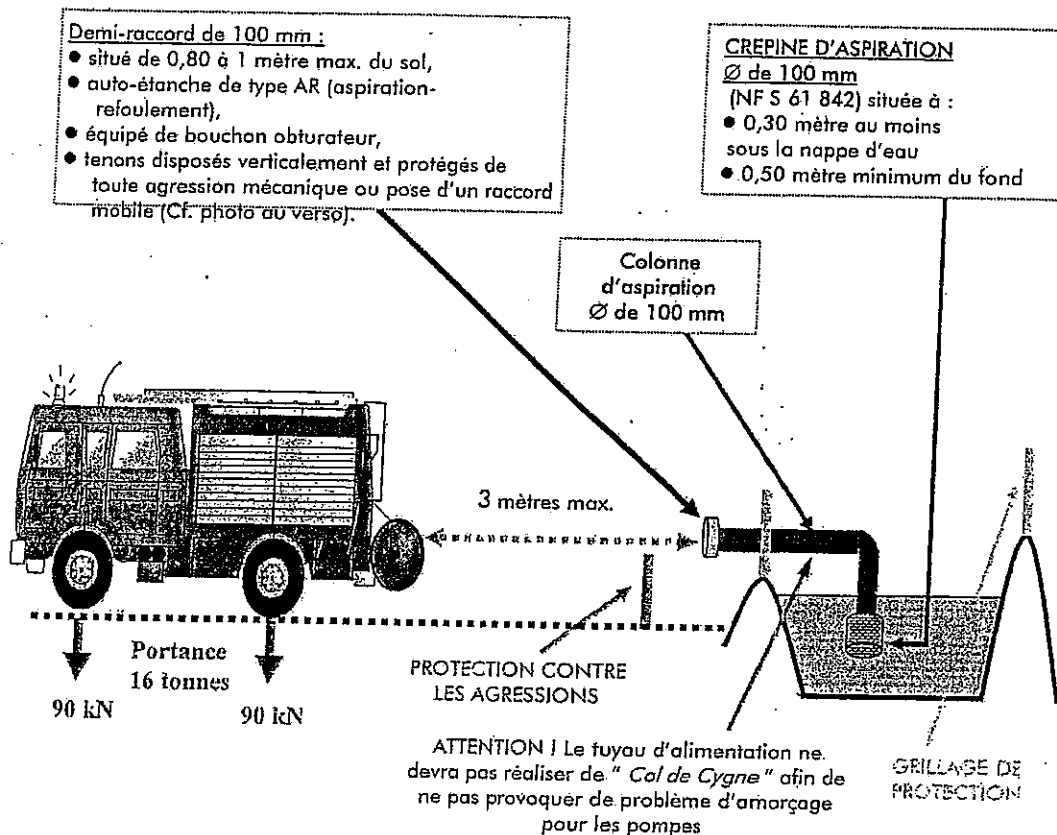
Demi-raccord de 100 mm :
● situé de 0,80 à 1 mètre max. du sol,
● auto-étanche de type AR (aspiration-refoulement),
● équipé de bouchon obturateur,
● tenons disposés verticalement et protégés de toute agression mécanique ou pose d'un raccord mobile (Cf. photo au verso).

CREPINE D'ASPIRATION
Ø de 100 mm
(NF S 61 842) située à :
● 0,30 mètre au moins sous la nappe d'eau
● 0,50 mètre minimum du fond

Colonne d'aspiration Ø de 100 mm

3 mètres max.

Portance 16 tonnes

90 kN

90 kN

PROTECTION CONTRE LES AGRESSIONS

ATTENTION ! Le tuyau d'alimentation ne devra pas réaliser de " Col de Cygne " afin de ne pas provoquer de problème d'amorçage pour les pompes

GRILLAGE DE PROTECTION